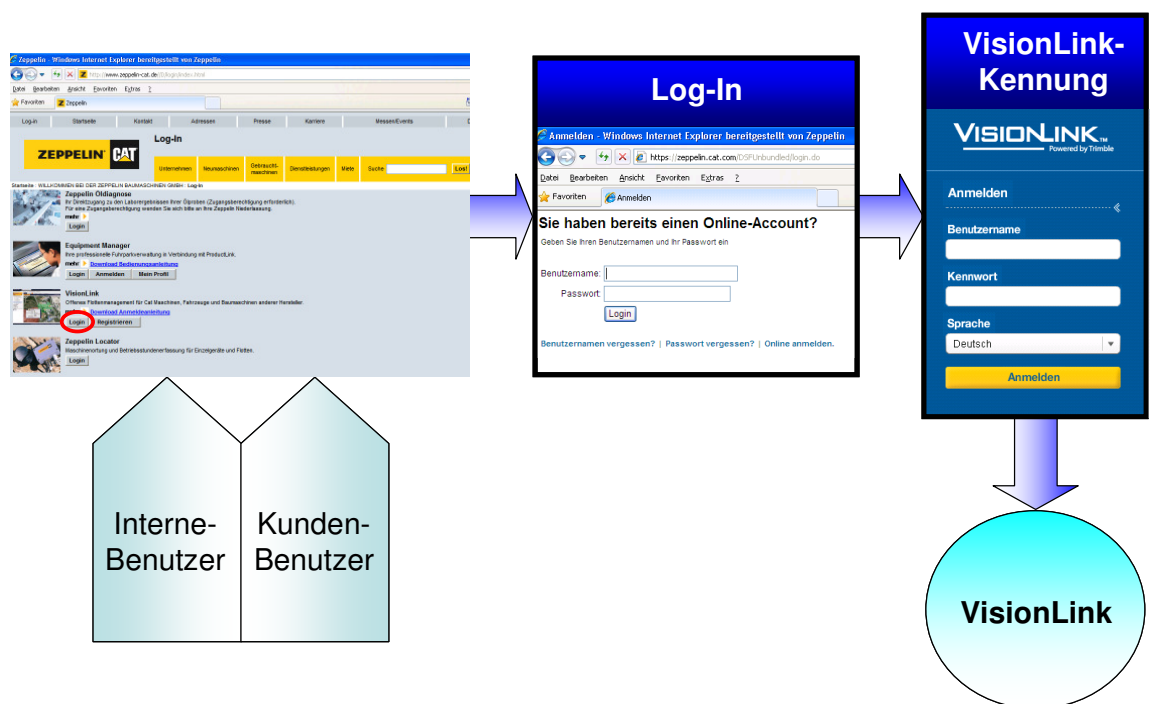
Zeppelin - Windows Internet Explorer bereitgestellt von Zeppelin
http://www.zeppelin-cat.de/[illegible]
Datei Bearbeiten Ansicht Favoriten Extras ?
Favoriten Zeppelin

Log-in Startseite Kontakt Adressen Presse Karriere Messen/Events

ZEPPELIN CAT

Log-In

Unternehmen Neumaschinen Gebraucht-maschinen Dienstleistungen Miete Suche Los!

Startseite : WILLKOMMEN BEI DER ZEPPELIN BAUMASCHINEN GMBH : Log-In

Zeppelin Oldiagnose
Ihr Direktzugang zu den Laborergebnissen Ihrer Ölproben (Zugangsberechtigung erforderlich).
Für eine Zugangsberechtigung wenden Sie sich bitte an Ihre Zeppelin Niederlassung.
mehr
Login

Equipment Manager
Ihre professionelle Fuhrparkverwaltung in Verbindung mit ProductLink.
mehr Download Bedienungsanleitung
Login Anmelden Mein Profil

VisionLink
Offenes Flottenmanagement für Cat Maschinen, Fahrzeuge und Baumaschinen anderer Hersteller.
mehr Download Anmeldeanleitung
Login Registrieren

Zeppelin Locator
Maschinenortung und Betriebsstundenerfassung für Einzelgeräte und Flotten.
Login

Interne-Benutzer

Kunden-Benutzer

Log-In

Anmelden - Windows Internet Explorer bereitgestellt von Zeppelin
https://zeppelin.cat.com/DSFUnbundled/login.do
Datei Bearbeiten Ansicht Favoriten Extras ?
Favoriten Anmelden

Sie haben bereits einen Online-Account?
Geben Sie Ihren Benutzernamen und Ihr Passwort ein

Benutzername:
Passwort:
Login

Benutzernamen vergessen? | Passwort vergessen? | Online anmelden.

VisionLink-Kennung

VISIONLINK
Powered by Trimble

Anmelden

Benutzername

Kennwort

Sprache
Deutsch

Anmelden

VisionLink